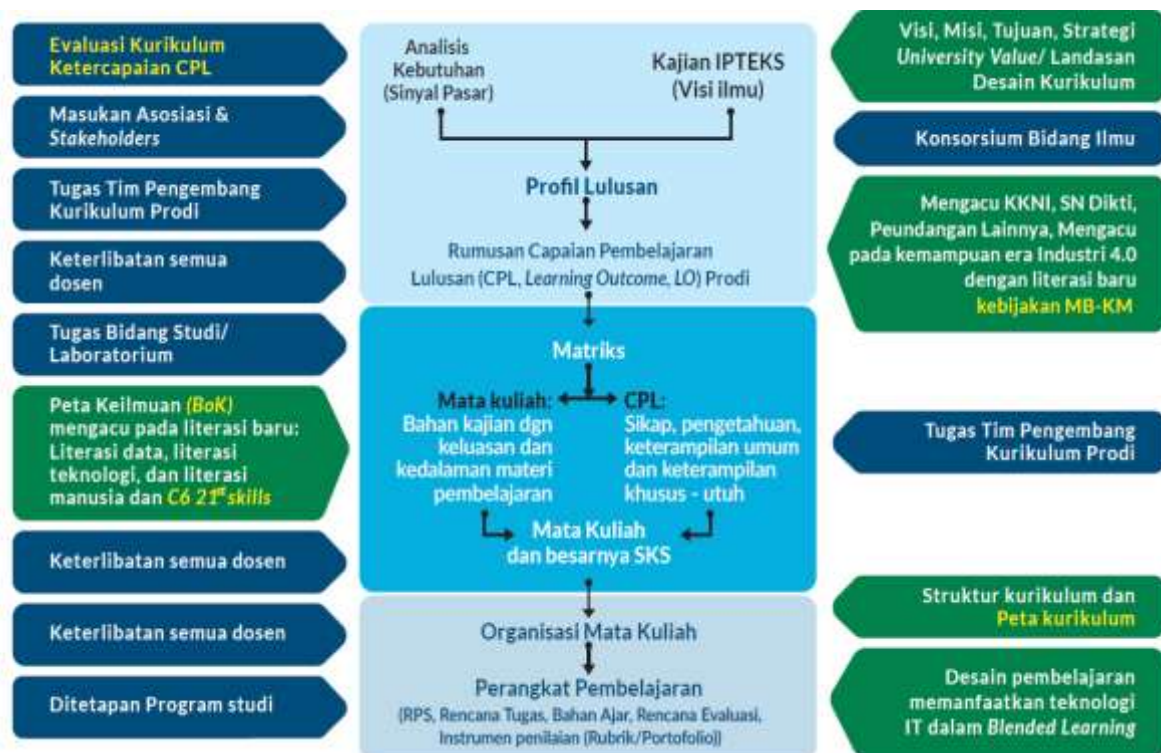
Evaluasi Kurikulum Ketercapaian CPL

Masukan Asosiasi & *Stakeholders*

Tugas Tim Pengembang Kurikulum Prodi

Keterlibatan semua dosen

Tugas Bidang Studi/ Laboratorium

Peta Keilmuan *(BoK)* mengacu pada literasi baru: Literasi data, literasi teknologi, dan literasi manusia dan *C6 21st skills*

Keterlibatan semua dosen

Keterlibatan semua dosen

Ditetapan Program studi

Analisis Kebutuhan (Sinyal Pasar)

Kajian IPTEKS (Visi ilmu)

Profil Lulusan

Rumusan Capaian Pembelajaran Lulusan (CPL, *Learning Outcome, LO*) Prodi

Matriks

Mata kuliah: Bahan kajian dgn keluasan dan kedalaman materi pembelajaran

CPL: Sikap, pengetahuan, keterampilan umum dan keterampilan khusus - utuh

Mata Kuliah dan besarnya SKS

Organisasi Mata Kuliah

Perangkat Pembelajaran (RPS, Rencana Tugas, Bahan Ajar, Rencana Evaluasi, Instrumen penilaian (Rubrik/Portofolio))

Visi, Misi, Tujuan, Strategi *University Value*/ Landasan Desain Kurikulum

Konsorsium Bidang Ilmu

Mengacu KKNI, SN Dikti, Peundangan Lainnya, Mengacu pada kemampuan era Industri 4.0 dengan literasi baru kebijakan MB-KM

Tugas Tim Pengembang Kurikulum Prodi

Struktur kurikulum dan Peta kurikulum

Desain pembelajaran memanfaatkan teknologi IT dalam *Blended Learning*